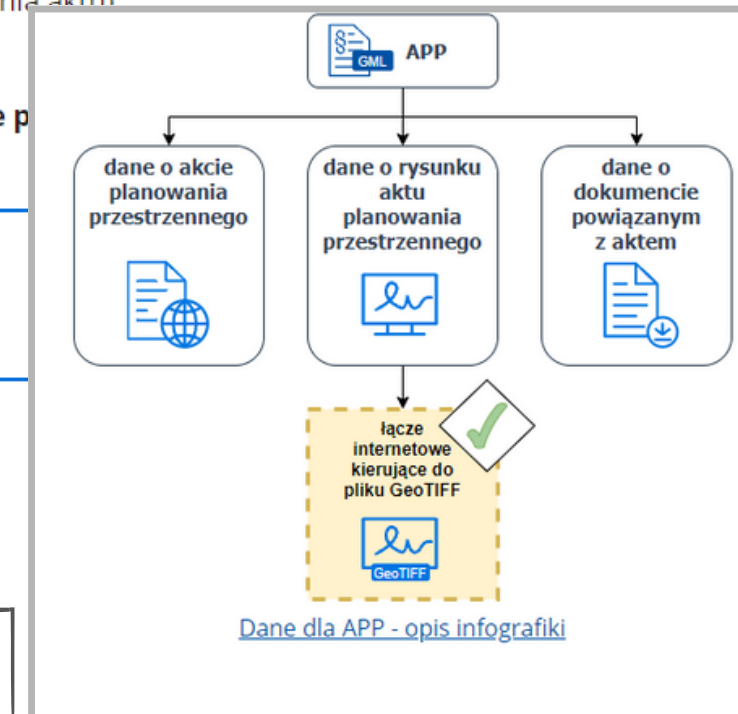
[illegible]

e p

GML APP

dane o akcie planowania przestrzennego

dane o rysunku aktu planowania przestrzennego

dane o dokumencie powiązanym z aktem

łącze internetowe kierujące do pliku GeoTIFF

GeoTIFF

Dane dla APP - opis infografiki